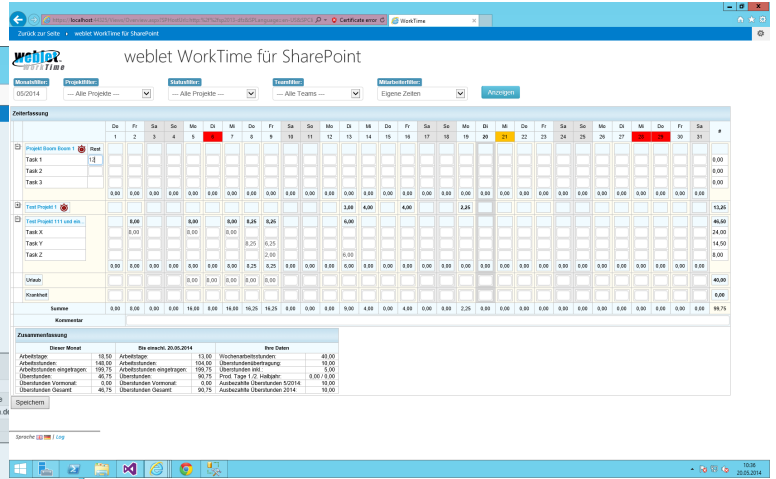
https://localhost:44322/Views/Overview.aspx?SPHostUrl=http%3A%2F%2F...  Certificate error  WorkTime

Zurück zur Seite › weblet WorkTime für SharePoint

weblet WorkTime

weblet WorkTime für SharePoint

Monatsfilter: 05/2014
Projektfilter: --- Alle Projekte ---
Statusfilter: --- Alle Projekte ---
Teamfilter: --- Alle Teams ---
Mitarbeiterfilter: Eigene Zeiten
Anzeigen

Zeiterfassung

| | Do | Fr | Sa | So | Mo | Di | Mi | Do | Fr | Sa | So | Mo | Di | Mi | Do | Fr | Sa | So | Mo | Di | Mi | Do | Fr | Sa | So | Mo | Di | Mi | Do | Fr | Sa | # |
|---|---|---|---|---|---|---|---|---|---|---|---|---|---|---|---|---|---|---|---|---|---|---|---|---|---|---|---|---|---|---|---|---|
| | 1 | 2 | 3 | 4 | 5 | 6 | 7 | 8 | 9 | 10 | 11 | 12 | 13 | 14 | 15 | 16 | 17 | 18 | 19 | 20 | 21 | 22 | 23 | 24 | 25 | 26 | 27 | 28 | 29 | 30 | 31 | |
| Projekt Boom 1 Rest | | | | | | | | | | | | | | | | | | | | | | | | | | | | | | | | |
| Task 1 | | | | | | | | | | | | | | | | | | | | | | | | | | | | | | | | 0,00 |
| Task 2 | | | | | | | | | | | | | | | | | | | | | | | | | | | | | | | | 0,00 |
| Task 3 | | | | | | | | | | | | | | | | | | | | | | | | | | | | | | | | 0,00 |
| | 0,00 | 0,00 | 0,00 | 0,00 | 0,00 | 0,00 | 0,00 | 0,00 | 0,00 | 0,00 | 0,00 | 0,00 | 0,00 | 0,00 | 0,00 | 0,00 | 0,00 | 0,00 | 0,00 | 0,00 | 0,00 | 0,00 | 0,00 | 0,00 | 0,00 | 0,00 | 0,00 | 0,00 | 0,00 | 0,00 | 0,00 | |
| Test Projekt 1 | | | | | | | | | | | | | 3,00 | 4,00 | | 4,00 | | | 2,25 | | | | | | | | | | | | | 13,25 |
| Test Projekt 111 und ein... | | 8,00 | | | 8,00 | | 8,00 | 8,25 | 8,25 | | | | 6,00 | | | | | | | | | | | | | | | | | | | 46,50 |
| Task X | | 8,00 | | | 8,00 | | 8,00 | | | | | | | | | | | | | | | | | | | | | | | | | 24,00 |
| Task Y | | | | | | | | 8,25 | 6,25 | | | | | | | | | | | | | | | | | | | | | | | 14,50 |
| Task Z | | | | | | | | | 2,00 | | | | 6,00 | | | | | | | | | | | | | | | | | | | 8,00 |
| | 0,00 | 8,00 | 0,00 | 0,00 | 8,00 | 0,00 | 8,00 | 8,25 | 8,25 | 0,00 | 0,00 | 0,00 | 6,00 | 0,00 | 0,00 | 0,00 | 0,00 | 0,00 | 0,00 | 0,00 | 0,00 | 0,00 | 0,00 | 0,00 | 0,00 | 0,00 | 0,00 | 0,00 | 0,00 | 0,00 | 0,00 | |
| Urlaub | | | | | 8,00 | 8,00 | 8,00 | 8,00 | 8,00 | | | | | | | | | | | | | | | | | | | | | | | 40,00 |
| Krankheit | | | | | | | | | | | | | | | | | | | | | | | | | | | | | | | | 0,00 |
| Summe | 0,00 | 8,00 | 0,00 | 0,00 | 16,00 | 8,00 | 16,00 | 16,25 | 16,25 | 0,00 | 0,00 | 0,00 | 9,00 | 4,00 | 0,00 | 4,00 | 0,00 | 0,00 | 2,25 | 0,00 | 0,00 | 0,00 | 0,00 | 0,00 | 0,00 | 0,00 | 0,00 | 0,00 | 0,00 | 0,00 | 0,00 | 99,75 |
| Kommentar | | | | | | | | | | | | | | | | | | | | | | | | | | | | | | | | |

Zusammenfassung

| Dieser Monat | | Bis einschl. 20.05.2014 | | Ihre Daten | |
|---|---|---|---|---|---|
| Arbeitstage: | 18,50 | Arbeitstage: | 13,00 | Wochenarbeitsstunden: | 40,00 |
| Arbeitsstunden: | 148,00 | Arbeitsstunden: | 104,00 | Überstundenübertragung: | 10,00 |
| Arbeitsstunden eingetragen: | 199,75 | Arbeitsstunden eingetragen: | 199,75 | Überstunden inkl.: | 5,00 |
| Überstunden: | 46,75 | Überstunden: | 90,75 | Prod. Tage 1./2. Halbjahr: | 8,00 / 8,00 |
| Überstunden Vormonat: | 0,00 | Überstunden Vormonat: | 0,00 | Ausbezahlte Überstunden 5/2014: | 10,00 |
| Überstunden Gesamt: | 46,75 | Überstunden Gesamt: | 90,75 | Ausbezahlte Überstunden 2014: | 10,00 |

Speichern

Sprache: | Log

10:36
20.05.2014